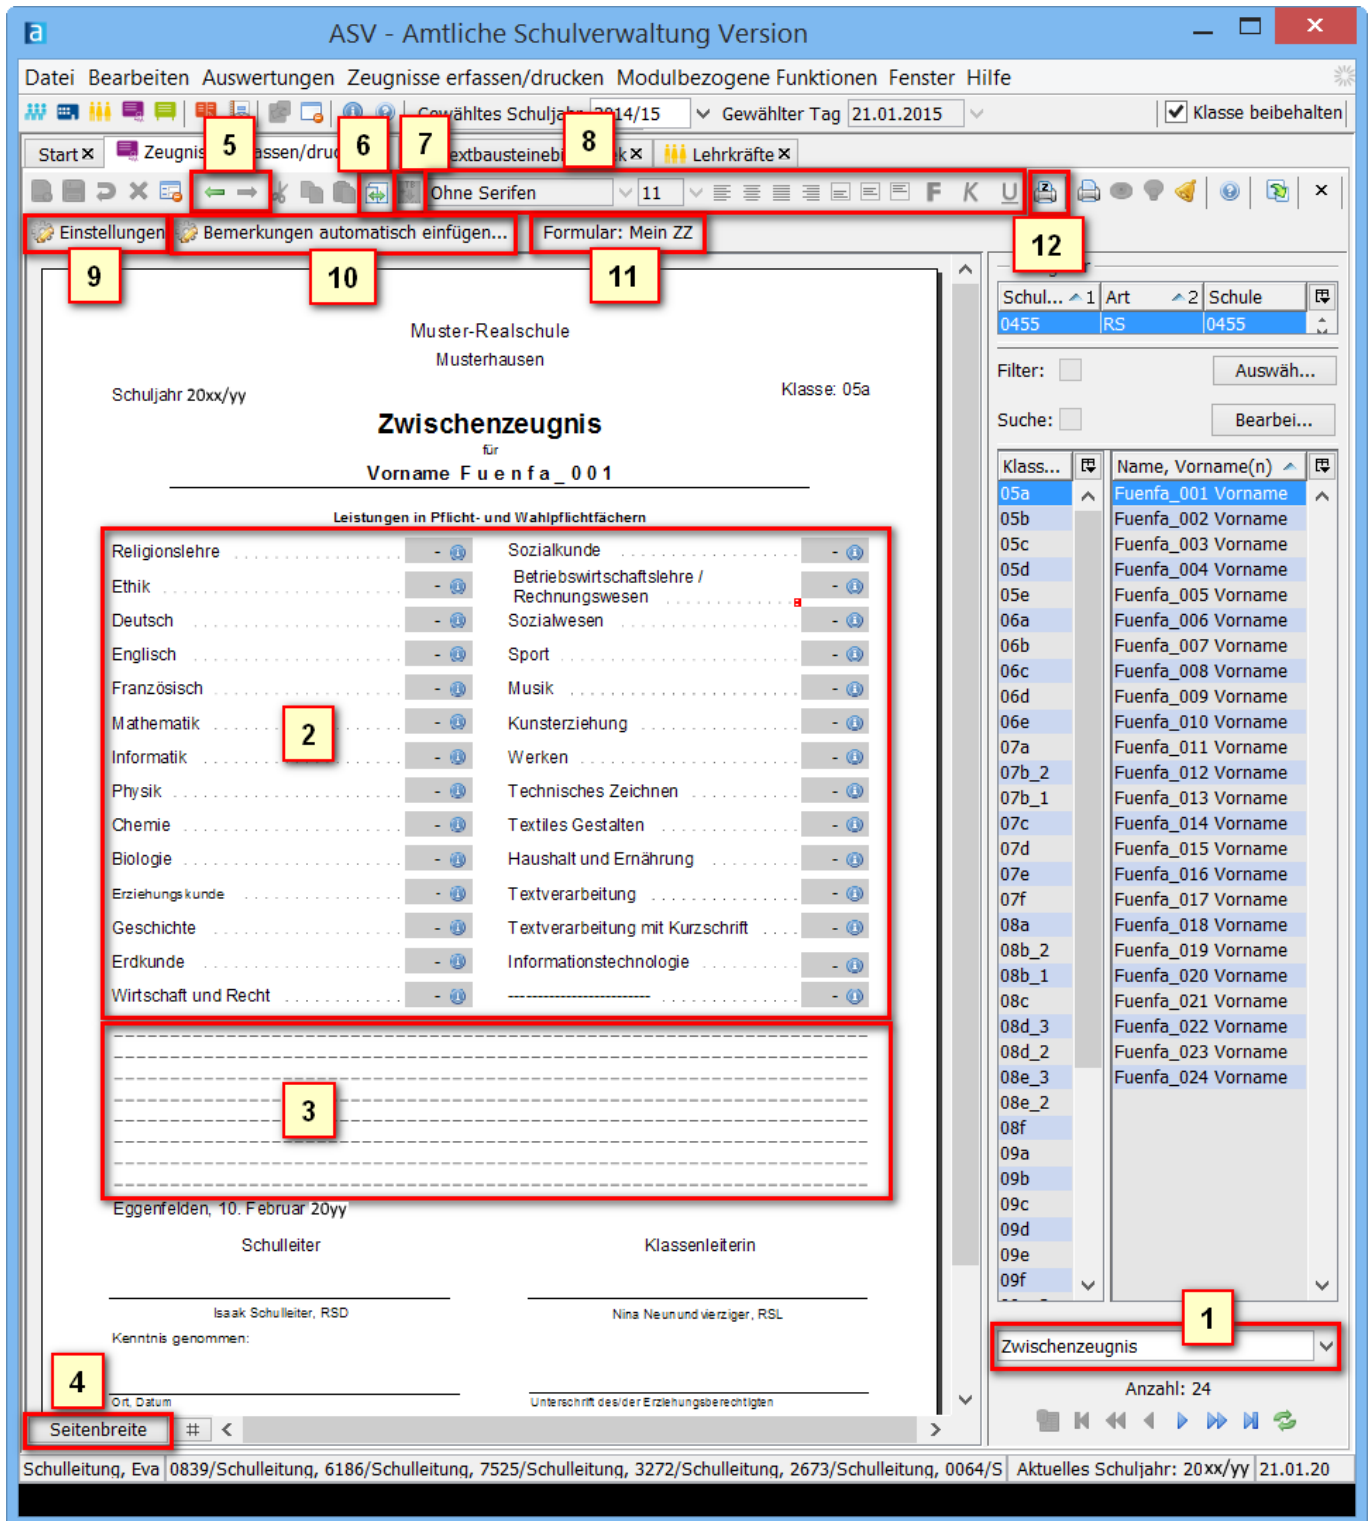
ASV - Amtliche Schulverwaltung Version

Datei Bearbeiten Auswertungen Zeugnisse erfassen/drucken Modulbezogene Funktionen Fenster Hilfe

Gewähltes Schuljahr 2014/15 Gewählter Tag 21.01.2015 Klasse beibehalten

Start Zeugnis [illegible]ssen/druc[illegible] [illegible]extbausteineb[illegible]k Lehrkräfte

Ohne Serifen 11 F K U

Einstellungen Bemerkungen automatisch einfügen... Formular: Mein ZZ

5 6 7 8 9 10 11 12

Muster-Realschule
Musterhausen

Schuljahr 20xx/yy Klasse: 05a

Zwischenzeugnis
für
Vorname Fuenfa_001

Leistungen in Pflicht- und Wahlpflichtfächern

| | | | |
|---|---|---|---|
| Religionslehre | - | Sozialkunde | - |
| Ethik | - | Betriebswirtschaftslehre / Rechnungswesen | - |
| Deutsch | - | Sozialwesen | - |
| Englisch | - | Sport | - |
| Französisch | - | Musik | - |
| Mathematik | - | Kunsterziehung | - |
| Informatik | - | Werken | - |
| Physik | - | Technisches Zeichnen | - |
| Chemie | - | Textiles Gestalten | - |
| Biologie | - | Haushalt und Ernährung | - |
| Erziehungskunde | - | Textverarbeitung | - |
| Geschichte | - | Textverarbeitung mit Kurzschrift | - |
| Erdkunde | - | Informationstechnologie | - |
| Wirtschaft und Recht | - | ------------------------ | - |

2

3

Eggenfelden, 10. Februar 20yy

Schulleiter Klassenleiterin

Isaak Schulleiter, RSD Nina Neunundvierziger, RSL

Kenntnis genommen:

Ort, Datum Unterschrift des/der Erziehungsberechtigten

4

Seitenbreite #

| Schul... 1 | Art 2 | Schule |
|---|---|---|
| 0455 | RS | 0455 |

Filter: Auswäh...
Suche: Bearbei...

| Klass... | Name, Vorname(n) |
|---|---|
| 05a | Fuenfa_001 Vorname |
| 05b | Fuenfa_002 Vorname |
| 05c | Fuenfa_003 Vorname |
| 05d | Fuenfa_004 Vorname |
| 05e | Fuenfa_005 Vorname |
| 06a | Fuenfa_006 Vorname |
| 06b | Fuenfa_007 Vorname |
| 06c | Fuenfa_008 Vorname |
| 06d | Fuenfa_009 Vorname |
| 06e | Fuenfa_010 Vorname |
| 07a | Fuenfa_011 Vorname |
| 07b_2 | Fuenfa_012 Vorname |
| 07b_1 | Fuenfa_013 Vorname |
| 07c | Fuenfa_014 Vorname |
| 07d | Fuenfa_015 Vorname |
| 07e | Fuenfa_016 Vorname |
| 07f | Fuenfa_017 Vorname |
| 08a | Fuenfa_018 Vorname |
| 08b_2 | Fuenfa_019 Vorname |
| 08b_1 | Fuenfa_020 Vorname |
| 08c | Fuenfa_021 Vorname |
| 08d_3 | Fuenfa_022 Vorname |
| 08d_2 | Fuenfa_023 Vorname |
| 08e_3 | Fuenfa_024 Vorname |
| 08e_2 | |
| 08f | |
| 09a | |
| 09b | |
| 09c | |
| 09d | |
| 09e | |
| 09f | |

1

Zwischenzeugnis

Anzahl: 24

Schulleitung, Eva 0839/Schulleitung, 6186/Schulleitung, 7525/Schulleitung, 3272/Schulleitung, 2673/Schulleitung, 0064/S Aktuelles Schuljahr: 20xx/yy 21.01.20